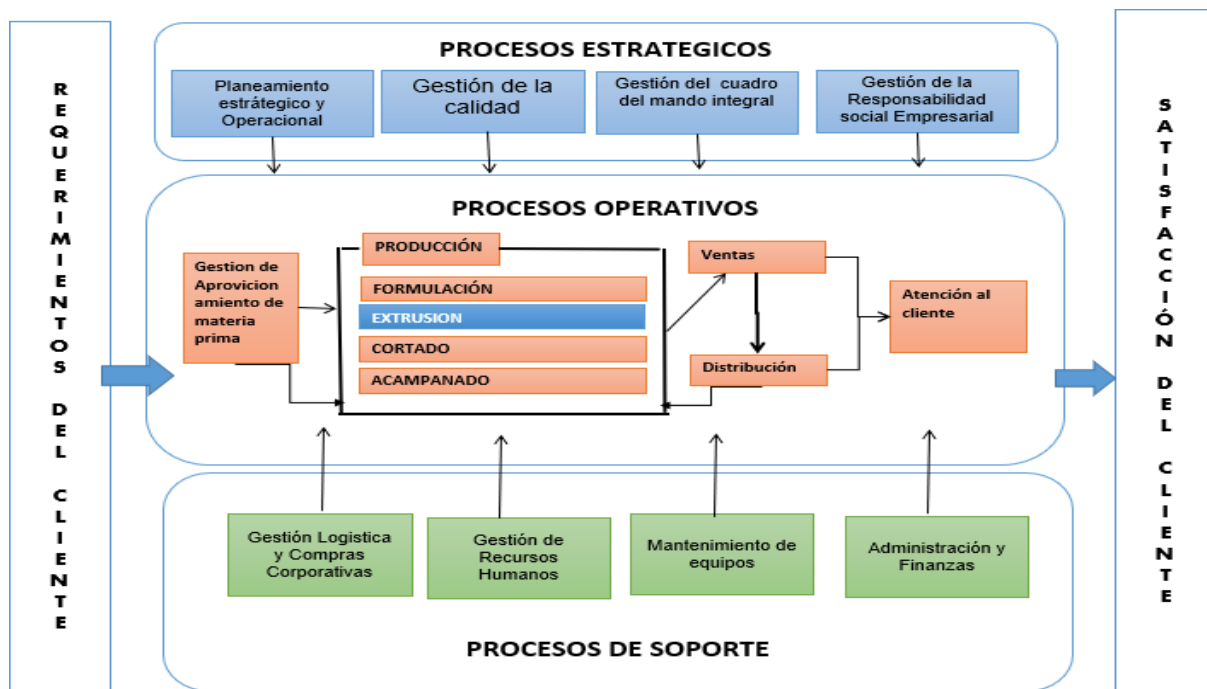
REQUERIMIENTOS DEL CLIENTE

PROCESOS ESTRATEGICOS

Planeamiento estratégico y Operacional

Gestión de la calidad

Gestión del cuadro del mando integral

Gestión de la Responsabilidad social Empresarial

PROCESOS OPERATIVOS

Gestion de Aprovicion amiento de materia prima

PRODUCCIÓN

FORMULACIÓN

EXTRUSION

CORTADO

ACAMPANADO

Ventas

Distribución

Atención al cliente

Gestión Logistica y Compras Corporativas

Gestión de Recursos Humanos

Mantenimiento de equipos

Administración y Finanzas

PROCESOS DE SOPORTE

SATISFACCIÓN DEL CLIENTE